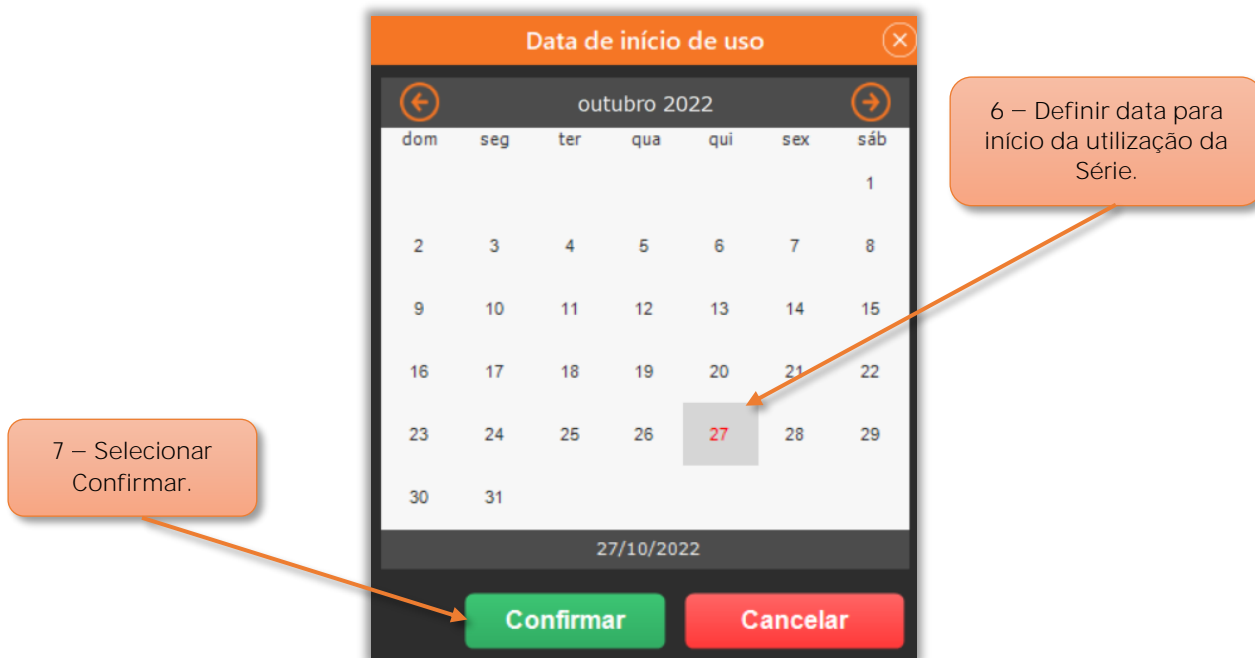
Data de início de uso

outubro 2022

| dom | seg | ter | qua | qui | sex | sáb |
|---|---|---|---|---|---|---|
| | | | | | | 1 |
| 2 | 3 | 4 | 5 | 6 | 7 | 8 |
| 9 | 10 | 11 | 12 | 13 | 14 | 15 |
| 16 | 17 | 18 | 19 | 20 | 21 | 22 |
| 23 | 24 | 25 | 26 | 27 | 28 | 29 |
| 30 | 31 | | | | | |

27/10/2022

Confirmar

Cancelar

6 – Definir data para início da utilização da Série.

7 – Selecionar Confirmar.